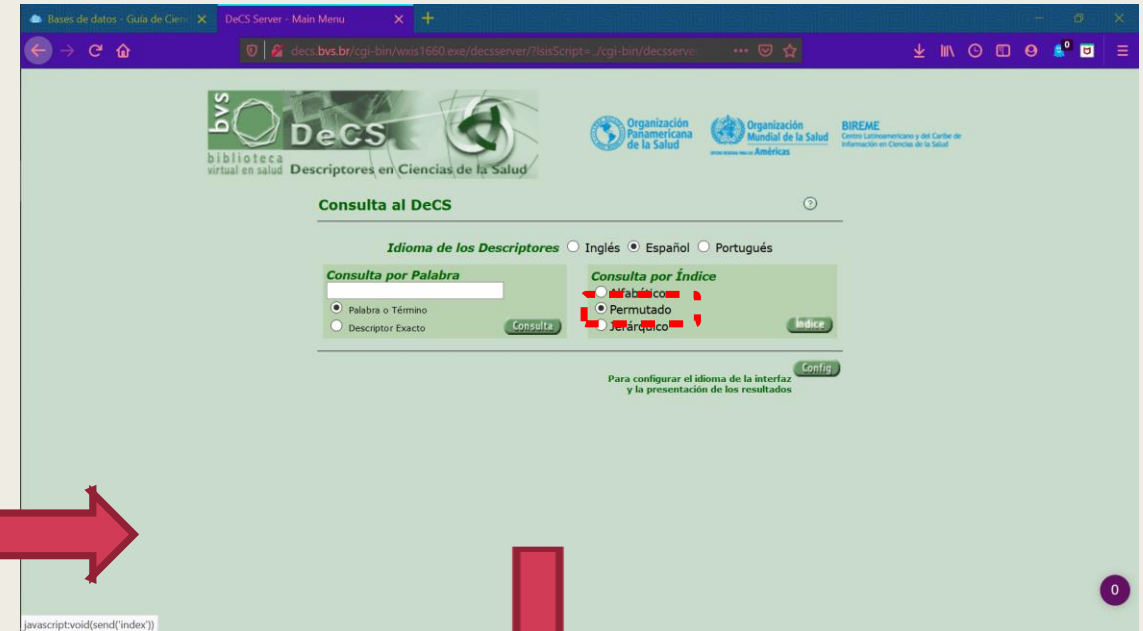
Bases de datos - Guía de Cienc ×
DeCS Server - Main Menu ×
+

decs.bvs.br/cgi-bin/wxis1660.exe/decsserver/?IsisScript=../cgi-bin/decsserve

bvs
biblioteca virtual en salud
DeCS
Descriptores en Ciencias de la Salud

Organización Panamericana de la Salud
Organización Mundial de la Salud
Américas
BIREME
Centro Latinoamericano y del Caribe de Información en Ciencias de la Salud

Consulta al DeCS

Idioma de los Descriptores ○ Inglés ◉ Español ○ Portugués

Consulta por Palabra
◉ Palabra o Término
○ Descriptor Exacto
Consulta

Consulta por Índice
○ Alfabético
◉ Permutado
○ Jerárquico
Índice

Config
Para configurar el idioma de la interfaz y la presentación de los resultados

javascript:void(send('index'))

0